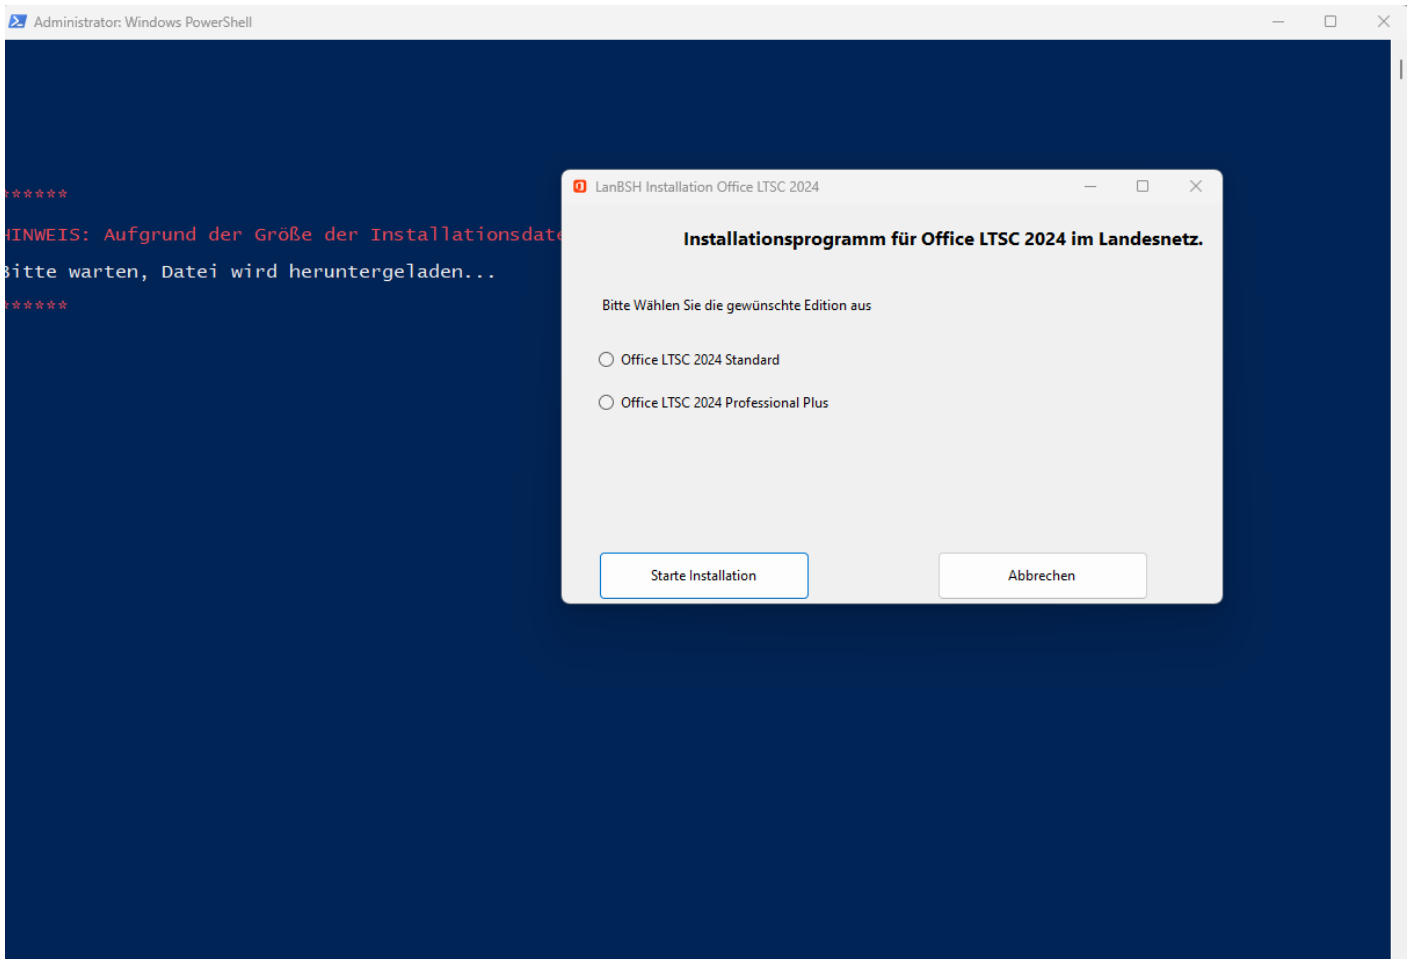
Administrator: Windows PowerShell

******

HINWEIS: Aufgrund der Größe der Installationsdat

Bitte warten, Datei wird heruntergeladen...

******

LanBSH Installation Office LTSC 2024

Installationsprogramm für Office LTSC 2024 im Landesnetz.

Bitte Wählen Sie die gewünschte Edition aus

Office LTSC 2024 Standard

Office LTSC 2024 Professional Plus

Starte Installation

Abbrechen